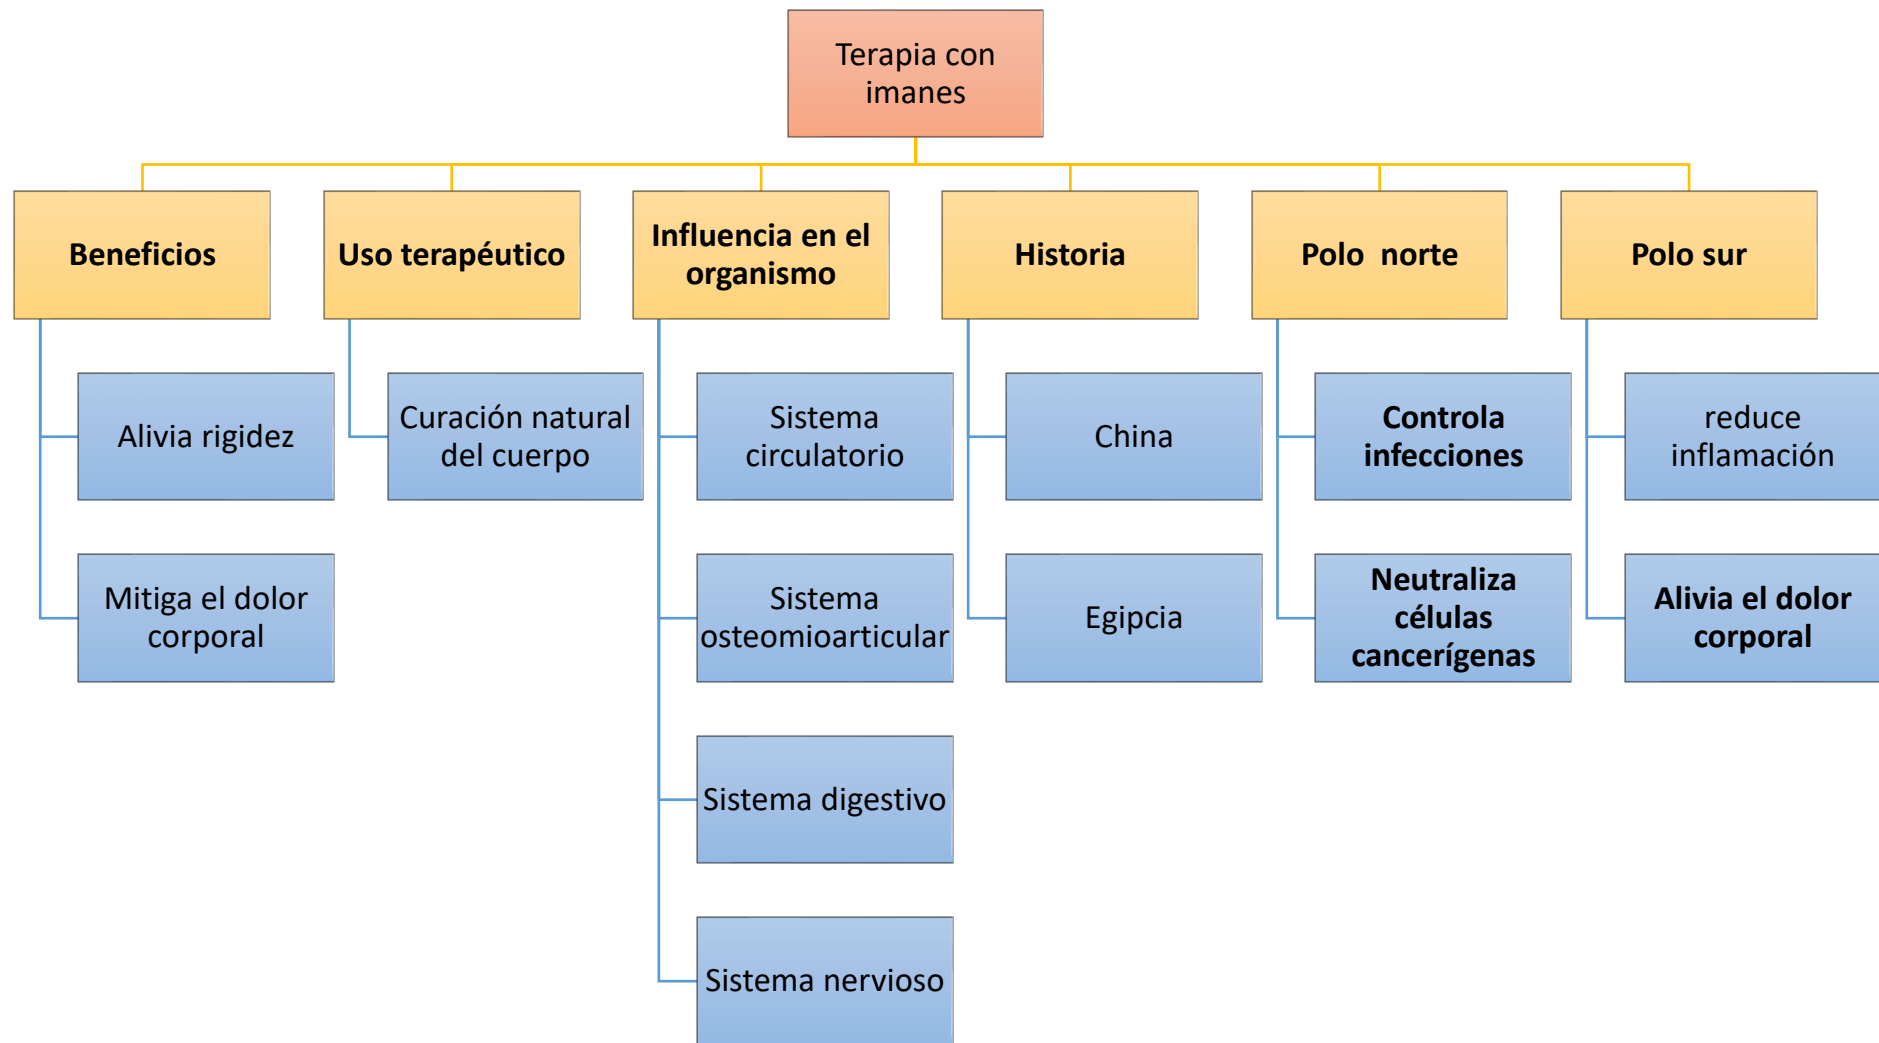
Terapia con imanes

Beneficios

Alivia rigidez

Mitiga el dolor corporal

Uso terapéutico

Curación natural del cuerpo

Influencia en el organismo

Sistema circulatorio

Sistema osteomioarticular

Sistema digestivo

Sistema nervioso

Historia

China

Egipcia

Polo norte

Controla infecciones

Neutraliza células cancerígenas

Polo sur

reduce inflamación

Alivia el dolor corporal